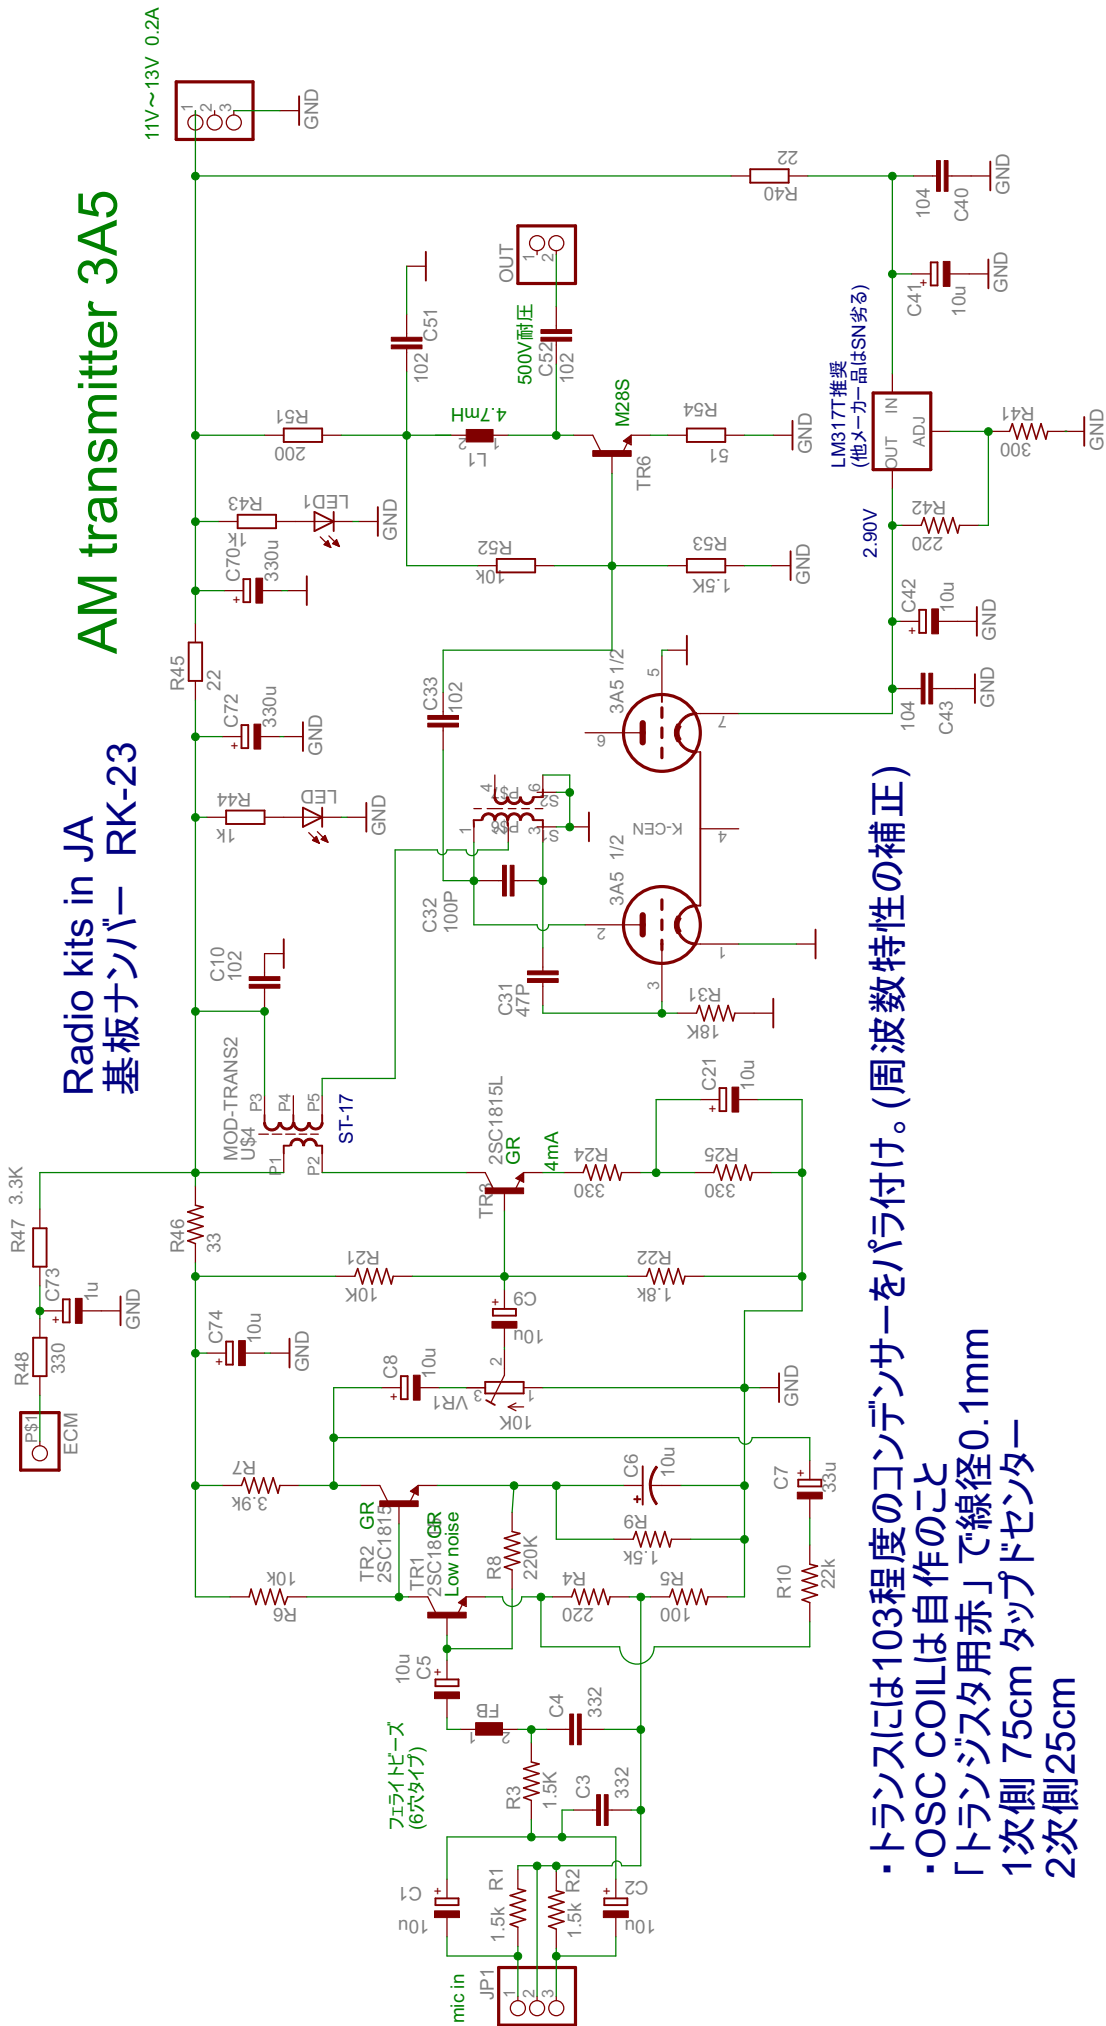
AM transmitter 3A5

Radio kits in JA
基板ナンバー RK-23

・トランスには103程度のコンデンサーをパラ付け。(周波数特性の補正)
・OSC COILは自作のこと
「トランジスタ用赤」で線径0.1mm
1次側 75cm タップドセンター
2次側25cm

11V～13V 0.2A
GND
OUT
500V耐圧
C52
102
C51
102
R51
200
L1
4.7mH
M28S
TR6
R54
51
GND
R40
22
104
C40
GND
C41
10u
GND
LM317T推奨
(他メーカー品はSN劣る)
IN
OUT
ADJ
R41
300
GND
R42
220
2.90V
R43
LED1
GND
C70
330u
R52
10K
R53
1.5K
GND
C42
10u
GND
R45
22
C72
330u
GND
C33
102
3A5 1/2
104
C43
GND
R44
1K
LED
GND
K-CEN
3A5 1/2
C32
100P
C31
47P
R31
18K
C10
102
MOD-TRANS2
U$4
P1
P2
P3
P4
P5
ST-17
2SC1815L
GR
4mA
TR3
R24
330
C21
10u
R25
330
R47
3.3K
C73
1u
GND
R48
330
P$1
ECM
R46
33
R21
10K
R22
1.8K
C9
10u
C74
10u
GND
C8
10u
VR1
10K
GND
R7
3.9K
GR
2SC1815
TR2
C6
10u
C7
33u
R9
1.5K
GR
Low noise
2SC1815
TR1
R8
220K
R6
10K
R4
220
R5
100
R10
22k
C5
10u
FB
C4
332
フェライトビーズ
(6穴タイプ)
R3
1.5K
C3
332
C1
10u
R1
1.5k
R2
1.5k
C2
10u
mic in
JP1